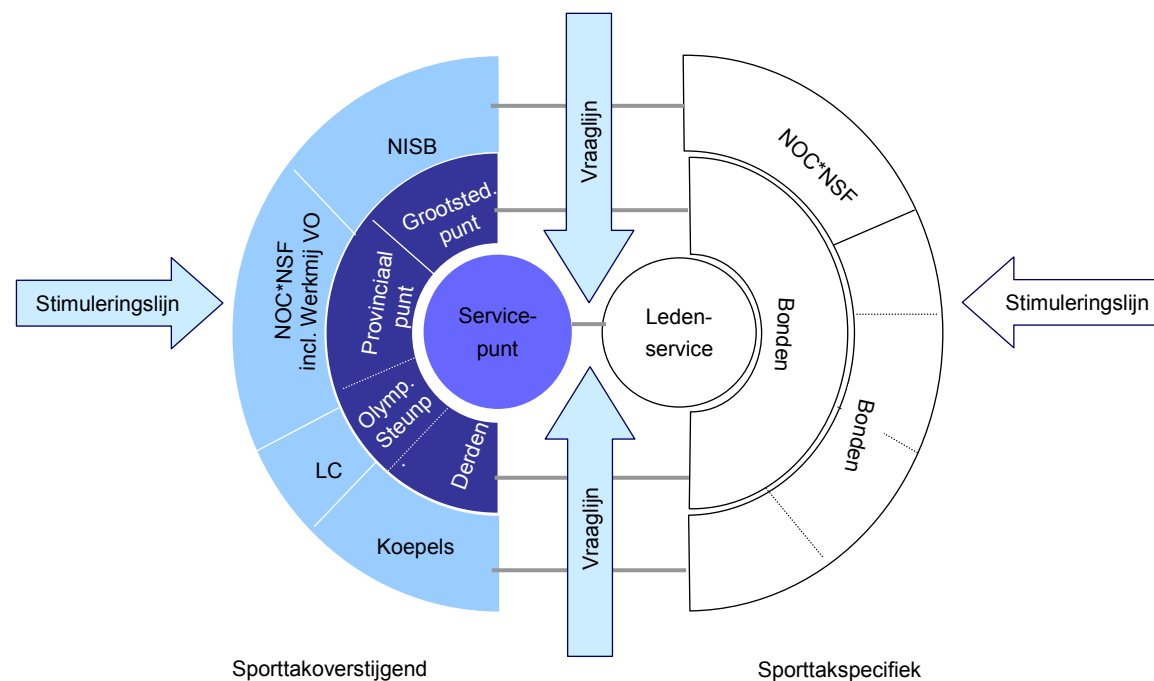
Vraaglijn

NISB

Grootsted. punt

NOC*NSF

Stimuleringslijn

NOC*NSF incl. Werkmij VO

Provinciaal punt

Service-punt

Leden-service

Bonden

Stimuleringslijn

Olymp. Steunp.

Derden

Bonden

LC

Koepels

Vraaglijn

Sporttakoverstijgend

Sporttakspecifiek